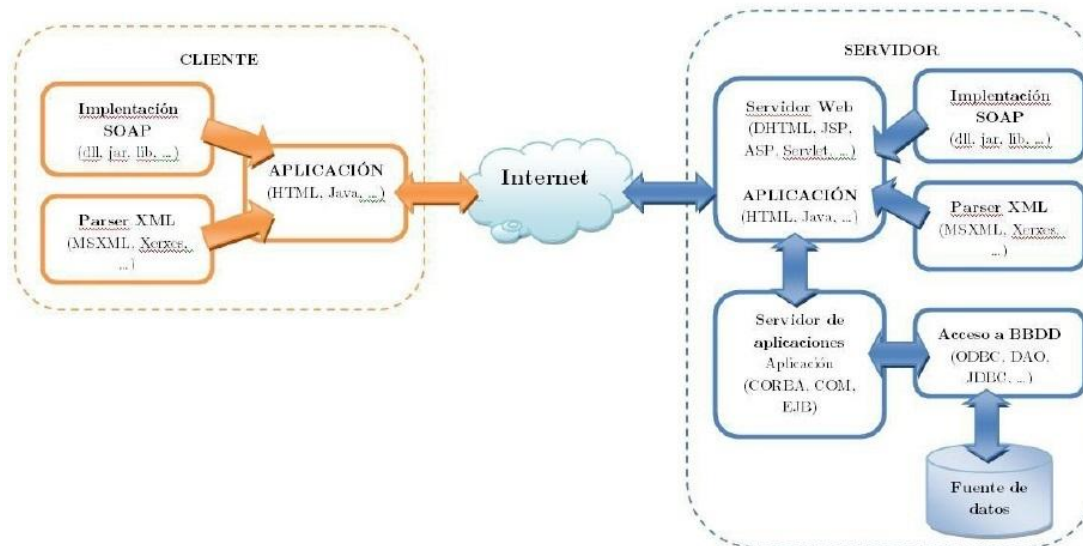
CLIENTE

Implentación SOAP (dll, jar, lib, ...)

Parser XML (MSXML, Xerxes, ...)

APLICACIÓN (HTML, Java, ...)

Internet

SERVIDOR

Servidor Web (DHTML, JSP, ASP, Servlet, ...)

APLICACIÓN (HTML, Java, ...)

Implentación SOAP (dll, jar, lib, ...)

Parser XML (MSXML, Xerxes, ...)

Servidor de aplicaciones Aplicación (CORBA, COM, EJB)

Acceso a BBDD (ODBC, DAO, JDBC, ...)

Fuente de datos